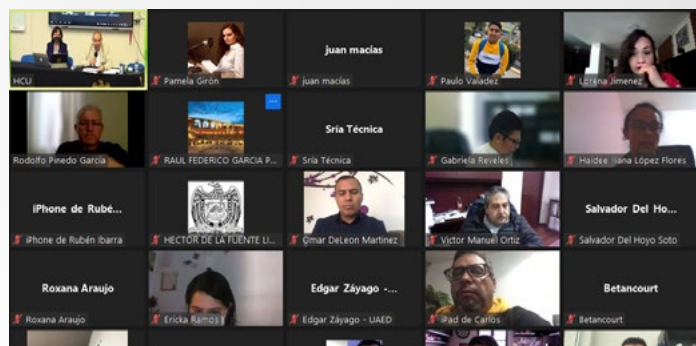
HCU

Pamela Girón

juan macías

juan macías

Paulo Valadez

Lorena Jimenez

Rodolfo Pinedo García

RAUL FEDERICO GARCIA P...

Sria Técnica

Sria Técnica

Gabriela Reveles

Haidee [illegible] López Flores

iPhone de Rubé...

iPhone de Rubén Ibarra

HECTOR DE LA FUENTE LI...

Omar DeLeon Martinez

Victor Manuel Ortiz

Salvador Del Ho...

Salvador Del Hoyo Soto

Roxana Araujo

Roxana Araujo

Ericka Ramos

Edgar Záyago - ...

Edgar Záyago - UAED

iPad de Carlos

Betancourt

Betancourt